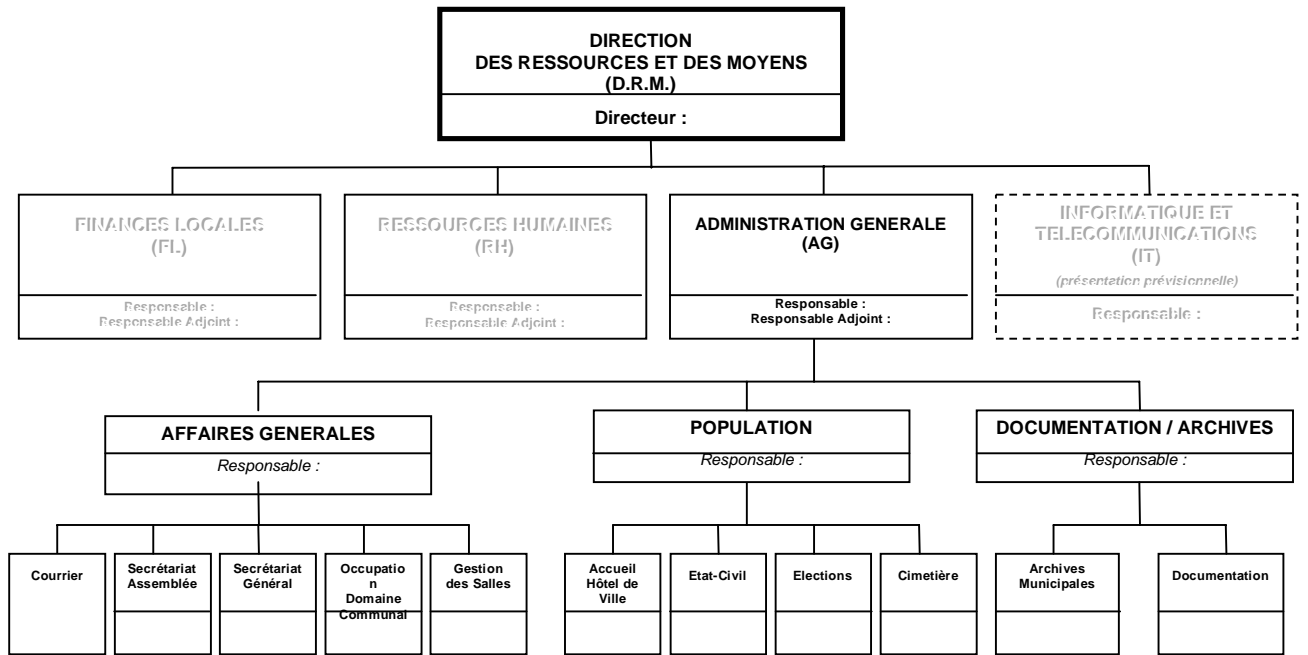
DIRECTION
DES RESSOURCES ET DES MOYENS
(D.R.M.)

Directeur :

FINANCES LOCALES
(FL)

Responsable :
Responsable Adjoint :

RESSOURCES HUMAINES
(RH)

Responsable :
Responsable Adjoint :

ADMINISTRATION GENERALE
(AG)

Responsable :
Responsable Adjoint :

INFORMATIQUE ET TELECOMMUNICATIONS
(IT)
(présentation prévisionnelle)

Responsable :

AFFAIRES GENERALES
Responsable :

POPULATION
Responsable :

DOCUMENTATION / ARCHIVES
Responsable :

Courrier

Secrétariat Assemblée

Secrétariat Général

Occupation Domaine Communal

Gestion des Salles

Accueil Hôtel de Ville

Etat-Civil

Elections

Cimetière

Archives Municipales

Documentation